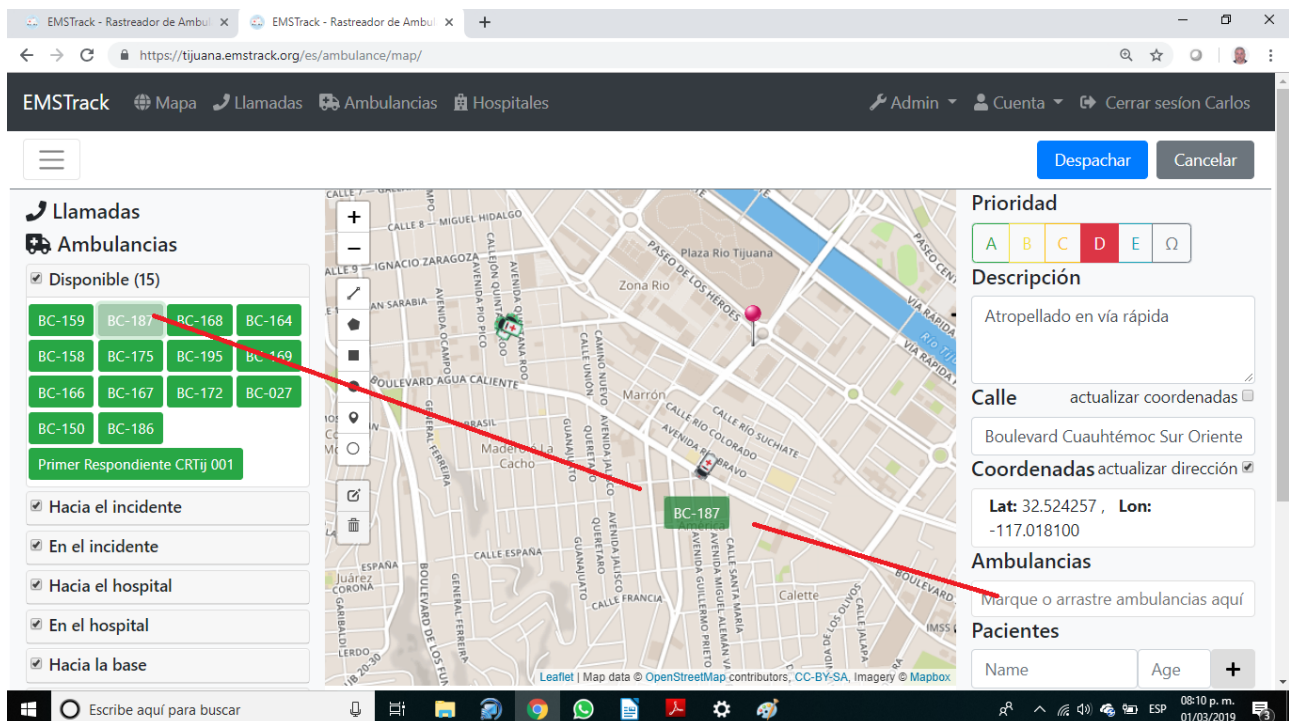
EMSTrack - Rastreador de Ambul ×   EMSTrack - Rastreador de Ambul ×   +

https://tijuana.emstrack.org/es/ambulance/map/

EMSTrack   Mapa   Llamadas   Ambulancias   Hospitales   Admin   Cuenta   Cerrar sesión Carlos

Despachar   Cancelar

Llamadas
Ambulancias

Disponible (15)

BC-159   BC-187   BC-168   BC-164
BC-158   BC-175   BC-195   BC-169
BC-166   BC-167   BC-172   BC-027
BC-150   BC-186
Primer Respondiente CRTij 001

Hacia el incidente
En el incidente
Hacia el hospital
En el hospital
Hacia la base

CALLE 8 – MIGUEL HIDALGO   CALLE 9 – IGNACIO ZARAGOZA   SARABIA   CALLEJÓN QUINTANA ROO   AVENIDA QUINTANA ROO   AVENIDA PIO PICO   AVENIDA OCAMPO   CAMINO NUEVO   CALLE UNIÓN   Plaza Rio Tijuana   PASEO DE LOS HÉROES   Zona Rio   VIA RAPIDA ORIENTE   VIA RAPIDA   Rio Tijuana   PASEO CENTENARIO   BOULEVARD AGUA CALIENTE   Marrón   CALLE RIO SUCHIATE   CALLE RIO COLORADO   AVENIDA RIO BRAVO   BRASIL   Madero La Cacho   GENERAL FERRERA   GUANAJUATO   QUERETARO   AVENIDA JALISCO   BC-187   América   CALLE ESPAÑA   ESPAÑA   Juárez   CORONA   BOULEVARD DE LOS LAGOS   GENERAL FERRERA   GUANAJUATO   AVENIDA JALISCO   AVENIDA MIGUEL ALEMAN   AVENIDA GUILLERMO PRIETO   CALLE SANTA MARIA   CALLE FRANCIA   Calette   AVENIDA LOS OLIVOS   CALLE JALAPA   BOULEVARD   IMSS   GARIBALDI   LERDO   BLVD 20-30

Leaflet | Map data © OpenStreetMap contributors, CC-BY-SA, Imagery © Mapbox

Prioridad
A   B   C   D   E   Ω
Descripción
Atropellado en vía rápida
Calle   actualizar coordenadas
Boulevard Cuauhtémoc Sur Oriente
Coordenadas   actualizar dirección
Lat: 32.524257 ,   Lon: -117.018100
Ambulancias
Marque o arrastre ambulancias aquí
Pacientes
Name   Age   +

Escribe aquí para buscar   ESP   08:10 p. m.   01/03/2019   3